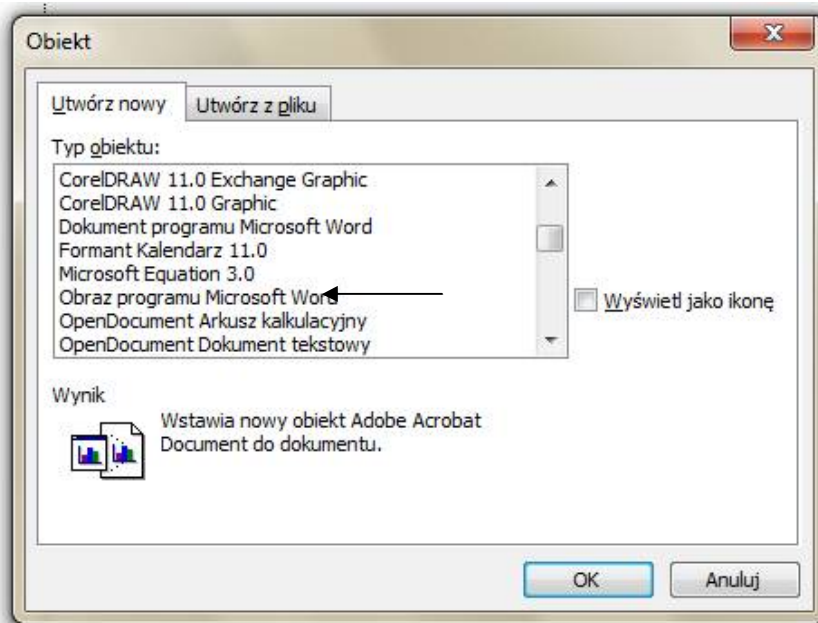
Obiekt

Utwórz nowy | Utwórz z pliku

Typ obiektu:

CorelDRAW 11.0 Exchange Graphic
CorelDRAW 11.0 Graphic
Dokument programu Microsoft Word
Formant Kalendarz 11.0
Microsoft Equation 3.0
Obraz programu Microsoft Word
OpenDocument Arkusz kalkulacyjny
OpenDocument Dokument tekstowy

Wyświetl jako ikonę

Wynik

Wstawia nowy obiekt Adobe Acrobat Document do dokumentu.

OK
Anuluj